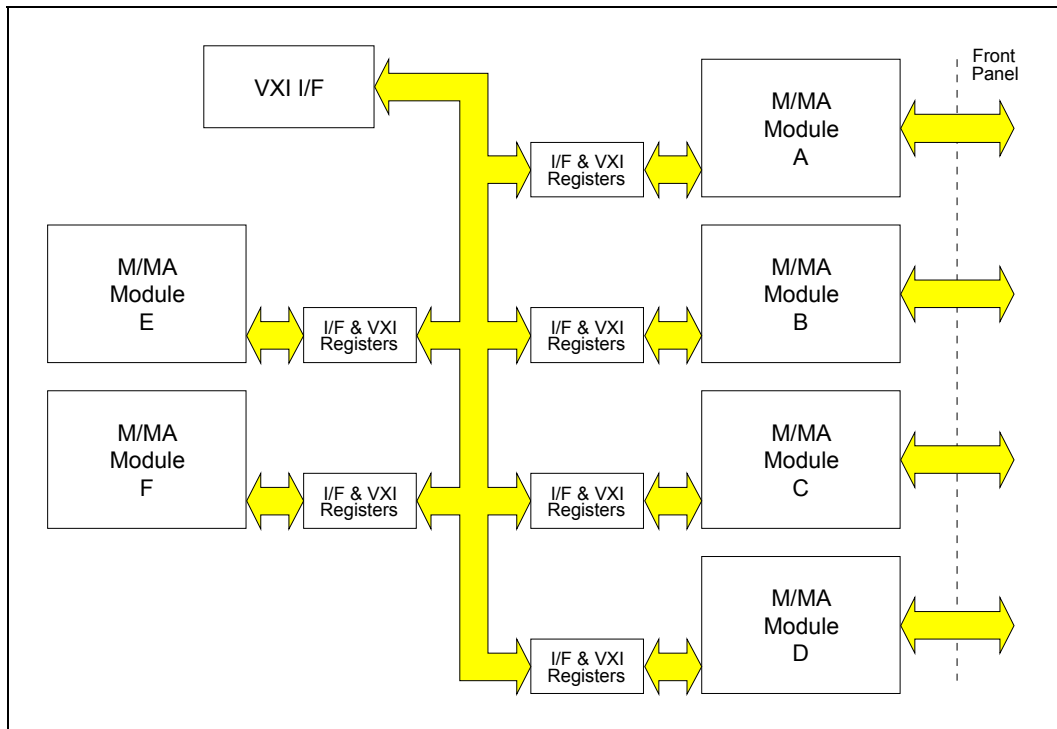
VXI I/F

Front Panel

I/F & VXI Registers

M/MA Module A

M/MA Module E

I/F & VXI Registers

I/F & VXI Registers

M/MA Module B

M/MA Module F

I/F & VXI Registers

I/F & VXI Registers

M/MA Module C

I/F & VXI Registers

M/MA Module D